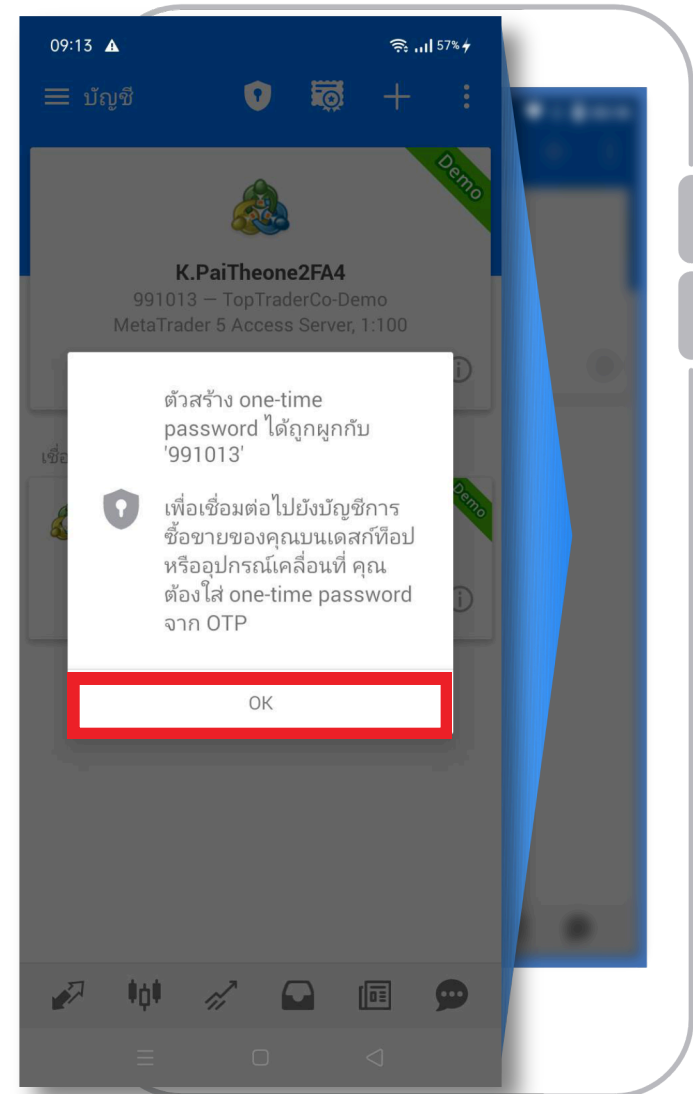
09:13

57%

บัญชี

Demo

K.PaiTheone2FA4

991013 — TopTraderCo-Demo

MetaTrader 5 Access Server, 1:100

เชื่อ

Demo

ตัวสร้าง one-time password ได้ถูกผูกกับ '991013'

เพื่อเชื่อมต่อไปยังบัญชีการซื้อขายของคุณบนเดสก์ท็อป หรืออุปกรณ์เคลื่อนที่ คุณต้องใส่ one-time password จาก OTP

OK